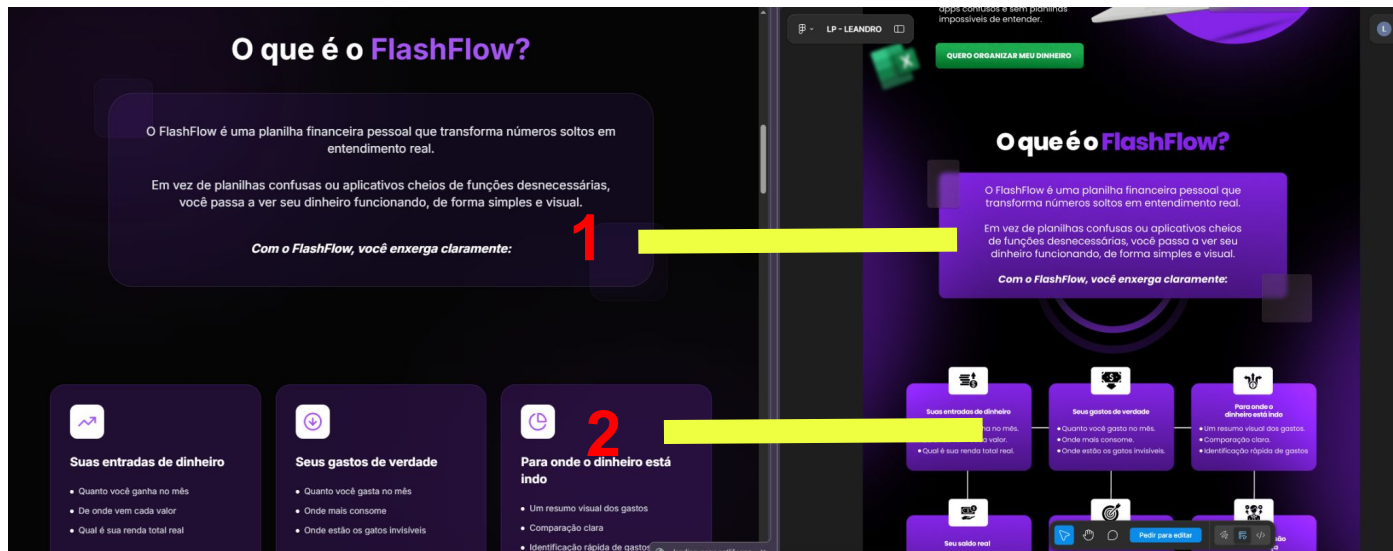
O que é o FlashFlow?

O FlashFlow é uma planilha financeira pessoal que transforma números soltos em entendimento real.

Em vez de planilhas confusas ou aplicativos cheios de funções desnecessárias, você passa a ver seu dinheiro funcionando, de forma simples e visual.

Com o FlashFlow, você enxerga claramente:

Suas entradas de dinheiro
• Quanto você ganha no mês
• De onde vem cada valor
• Qual é sua renda total real

Seus gastos de verdade
• Quanto você gasta no mês
• Onde mais consome
• Onde estão os gatos invisíveis

Para onde o dinheiro está indo
• Um resumo visual dos gastos
• Comparação clara
• Identificação rápida de gastos

1

2

LP - LEANDRO

apps confusos e sem planilhas impossíveis de entender.

QUERO ORGANIZAR MEU DINHEIRO

O que é o FlashFlow?

O FlashFlow é uma planilha financeira pessoal que transforma números soltos em entendimento real.

Em vez de planilhas confusas ou aplicativos cheios de funções desnecessárias, você passa a ver seu dinheiro funcionando, de forma simples e visual.

Com o FlashFlow, você enxerga claramente:

Suas entradas de dinheiro
• Quanto você ganha no mês.
• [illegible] valor.
• Qual é sua renda total real.

Seus gastos de verdade
• Quanto você gasta no mês.
• Onde mais consome.
• Onde estão os gatos invisíveis.

Para onde o dinheiro está indo
• Um resumo visual dos gastos.
• Comparação clara.
• Identificação rápida de gastos

Seu saldo real

Pedir para editar